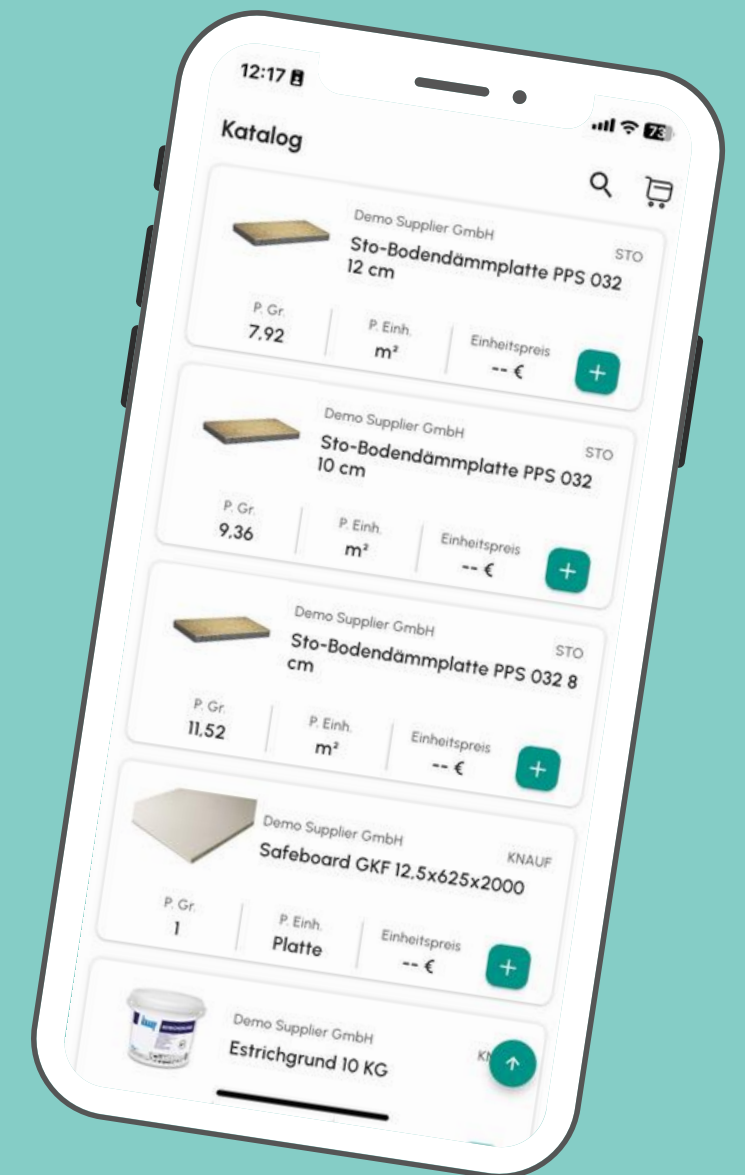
12:17

73

Katalog

Demo Supplier GmbH
STO
Sto-Bodendämmplatte PPS 032 12 cm

P. Gr.
7,92

P. Einh.
m²

Einheitspreis
-- €

+

Demo Supplier GmbH
STO
Sto-Bodendämmplatte PPS 032 10 cm

P. Gr.
9,36

P. Einh.
m²

Einheitspreis
-- €

+

Demo Supplier GmbH
STO
Sto-Bodendämmplatte PPS 032 8 cm

P. Gr.
11,52

P. Einh.
m²

Einheitspreis
-- €

+

Demo Supplier GmbH
KNAUF
Safeboard GKF 12.5x625x2000

P. Gr.
1

P. Einh.
Platte

Einheitspreis
-- €

+

knauf

Demo Supplier GmbH
KN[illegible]
Estrichgrund 10 KG